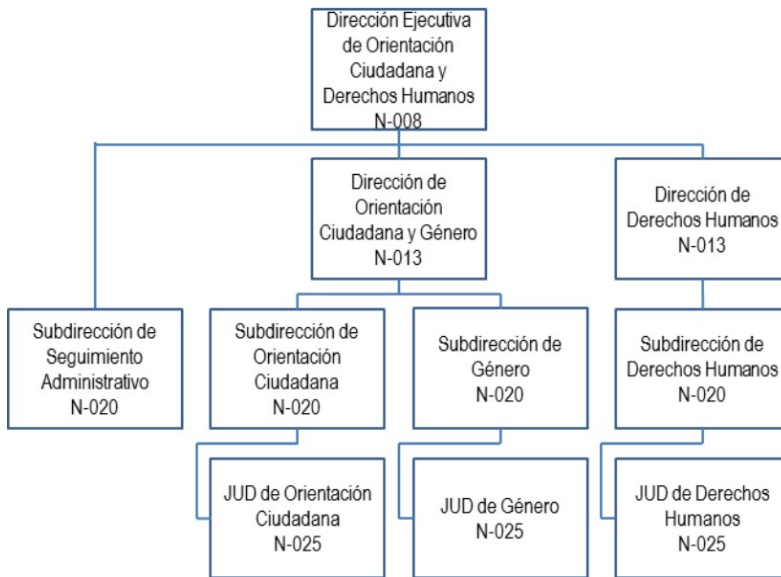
Dirección Ejecutiva de Orientación Ciudadana y Derechos Humanos
N-008

Dirección de Orientación Ciudadana y Género
N-013

Dirección de Derechos Humanos
N-013

Subdirección de Seguimiento Administrativo
N-020

Subdirección de Orientación Ciudadana
N-020

Subdirección de Género
N-020

Subdirección de Derechos Humanos
N-020

JUD de Orientación Ciudadana
N-025

JUD de Género
N-025

JUD de Derechos Humanos
N-025